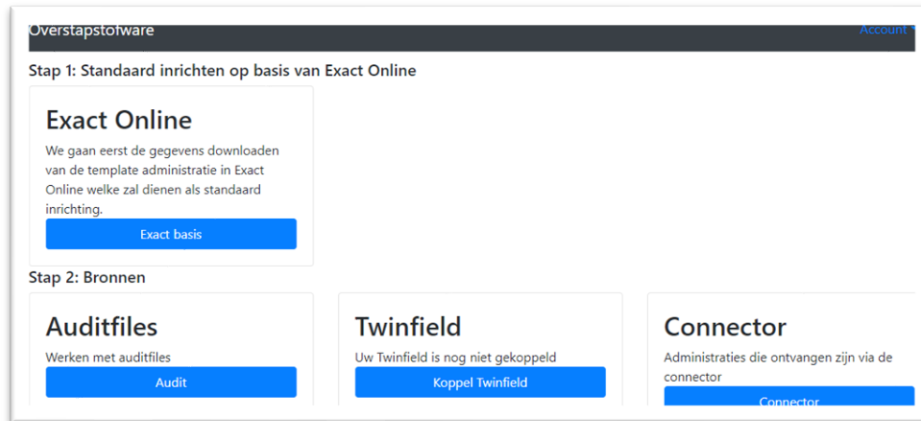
Overstapsofware

Account

Stap 1: Standaard inrichten op basis van Exact Online

Exact Online

We gaan eerst de gegevens downloaden van de template administratie in Exact Online welke zal dienen als standaard inrichting.

Exact basis

Stap 2: Bronnen

Auditfiles

Werken met auditfiles

Audit

Twinfield

Uw Twinfield is nog niet gekoppeld

Koppel Twinfield

Connector

Administraties die ontvangen zijn via de connector

Connector